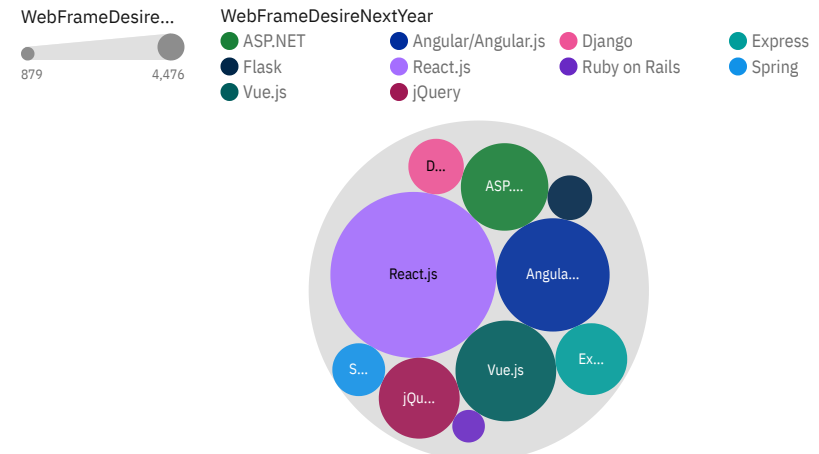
WebFrameDesire...

879

4,476

WebFrameDesireNextYear

ASP.NET
Angular/Angular.js
Django
Express
Flask
React.js
Ruby on Rails
Spring
Vue.js
jQuery

D...

ASP....

React.js

Angula...

S...

Vue.js

Ex...

jQu...